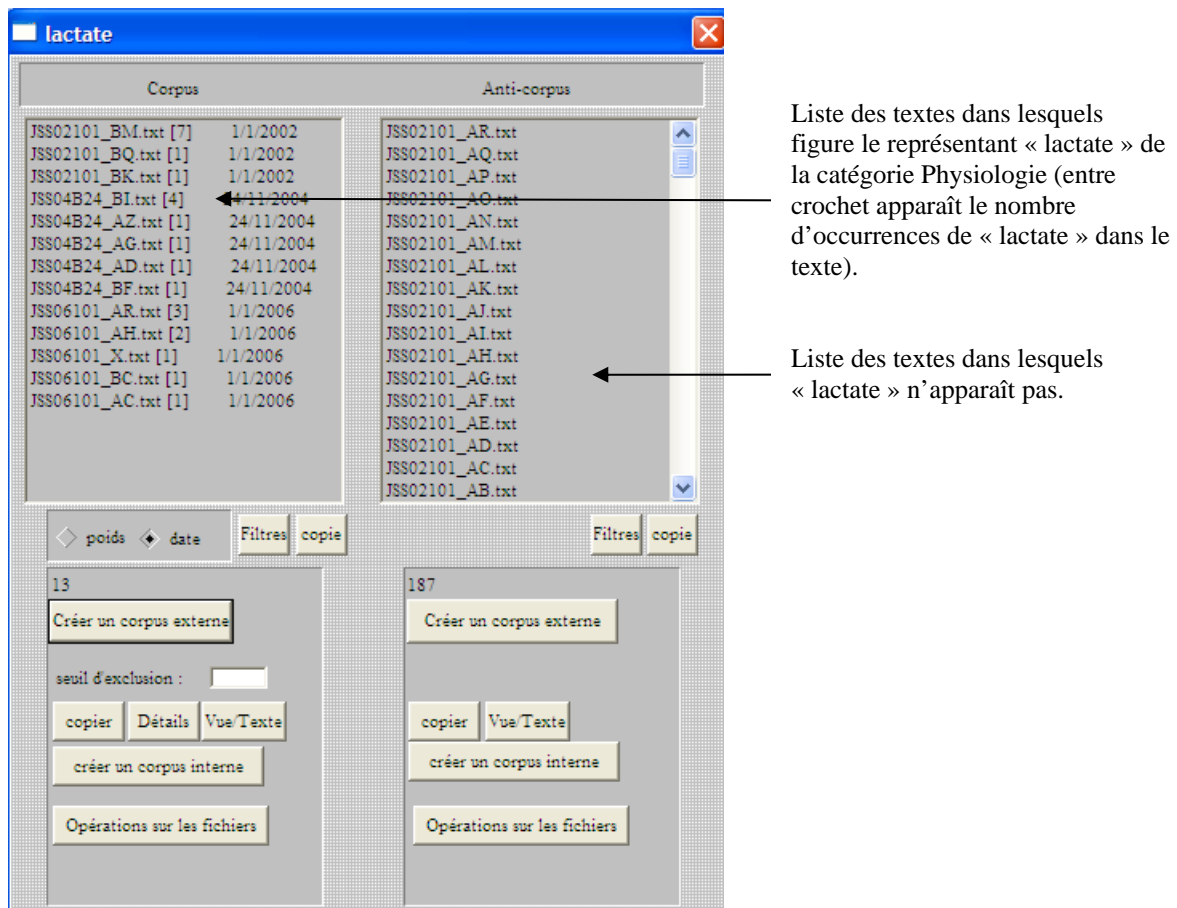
lactate

Corpus

Anti-corpus

| | |
|---|---|
| JSS02101_BM.txt [7] | 1/1/2002 |
| JSS02101_BQ.txt [1] | 1/1/2002 |
| JSS02101_BK.txt [1] | 1/1/2002 |
| JSS04B24_BI.txt [4] | 24/11/2004 |
| JSS04B24_AZ.txt [1] | 24/11/2004 |
| JSS04B24_AG.txt [1] | 24/11/2004 |
| JSS04B24_AD.txt [1] | 24/11/2004 |
| JSS04B24_BF.txt [1] | 24/11/2004 |
| JSS06101_AR.txt [3] | 1/1/2006 |
| JSS06101_AH.txt [2] | 1/1/2006 |
| JSS06101_X.txt [1] | 1/1/2006 |
| JSS06101_BC.txt [1] | 1/1/2006 |
| JSS06101_AC.txt [1] | 1/1/2006 |

JSS02101_AR.txt
JSS02101_AQ.txt
JSS02101_AP.txt
JSS02101_AO.txt
JSS02101_AN.txt
JSS02101_AM.txt
JSS02101_AL.txt
JSS02101_AK.txt
JSS02101_AJ.txt
JSS02101_AI.txt
JSS02101_AH.txt
JSS02101_AG.txt
JSS02101_AF.txt
JSS02101_AE.txt
JSS02101_AD.txt
JSS02101_AC.txt
JSS02101_AB.txt

Liste des textes dans lesquels figure le représentant « lactate » de la catégorie Physiologie (entre crochet apparaît le nombre d'occurrences de « lactate » dans le texte).

Liste des textes dans lesquels « lactate » n'apparaît pas.

poids date Filtres copie

Filtres copie

13
Créer un corpus externe
seuil d'exclusion :
copier Détails Vue/Texte
créer un corpus interne
Opérations sur les fichiers

187
Créer un corpus externe
copier Vue/Texte
créer un corpus interne
Opérations sur les fichiers